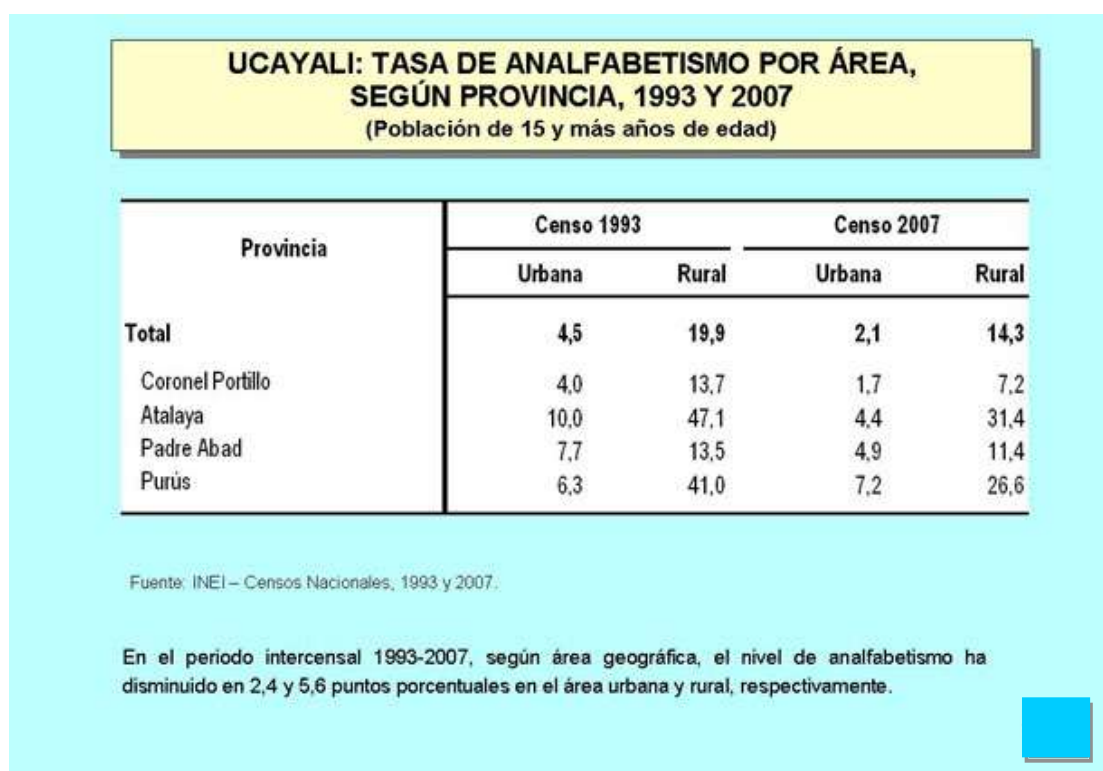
UCAYALI: TASA DE ANALFABETISMO POR ÁREA, SEGÚN PROVINCIA, 1993 Y 2007
(Población de 15 y más años de edad)

| Provincia | Censo 1993 Urbana | Censo 1993 Rural | Censo 2007 Urbana | Censo 2007 Rural |
|---|---|---|---|---|
| Total | 4,5 | 19,9 | 2,1 | 14,3 |
| Coronel Portillo | 4,0 | 13,7 | 1,7 | 7,2 |
| Atalaya | 10,0 | 47,1 | 4,4 | 31,4 |
| Padre Abad | 7,7 | 13,5 | 4,9 | 11,4 |
| Purús | 6,3 | 41,0 | 7,2 | 26,6 |

Fuente: INEI – Censos Nacionales, 1993 y 2007.

En el periodo intercensal 1993-2007, según área geográfica, el nivel de analfabetismo ha disminuido en 2,4 y 5,6 puntos porcentuales en el área urbana y rural, respectivamente.